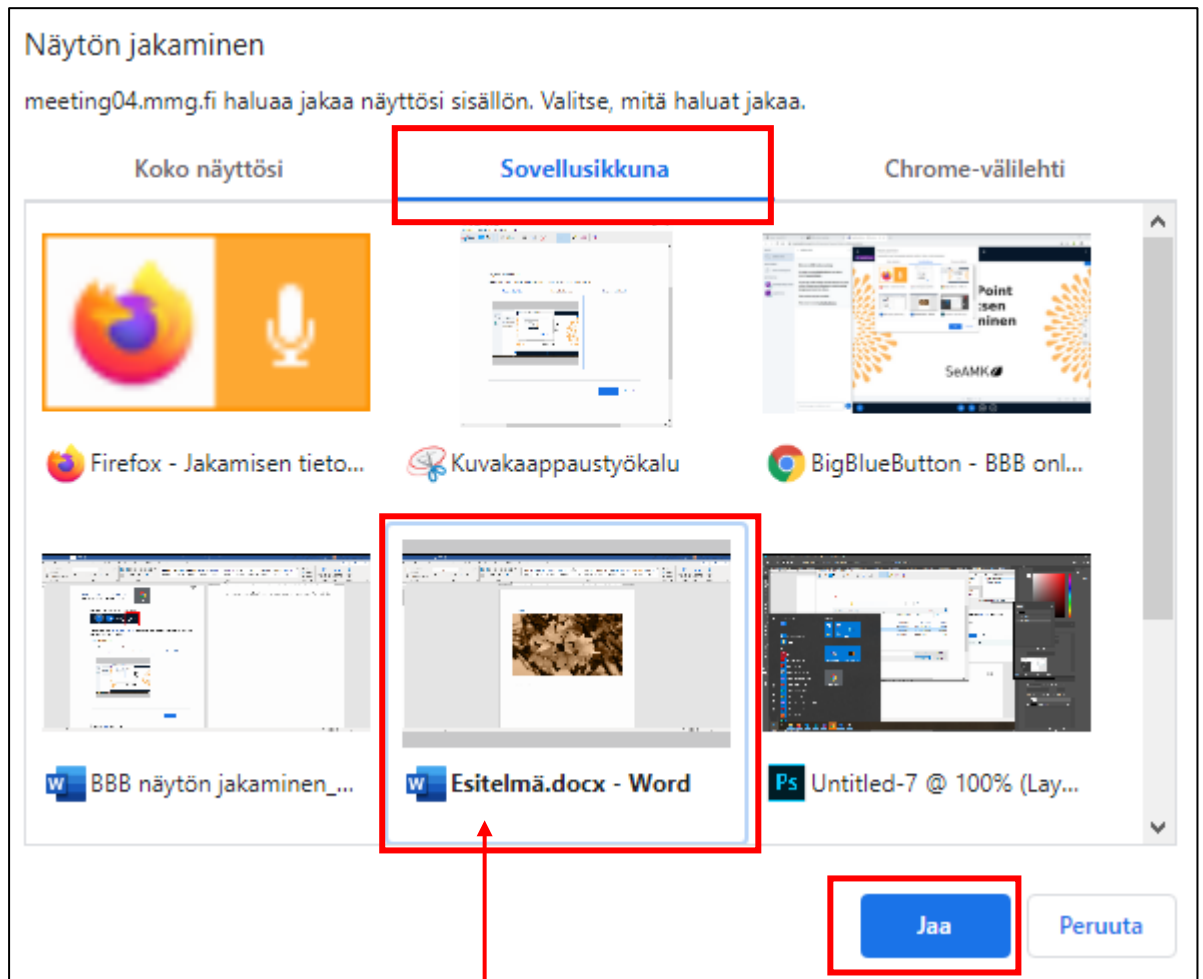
Näytön jakaminen

meeting04.mmg.fi haluaa jakaa näyttösi sisällön. Valitse, mitä haluat jakaa.

Koko näyttösi | Sovellusikkuna | Chrome-välilehti

Firefox - Jakamisen tieto...

Kuvakaappaustyökalu

BigBlueButton - BBB onl...

Point
tsen
minen
SeAMK

BBB näytön jakaminen_...

Esitelmä.docx - Word

Untitled-7 @ 100% (Lay...

Jaa

Peruuta